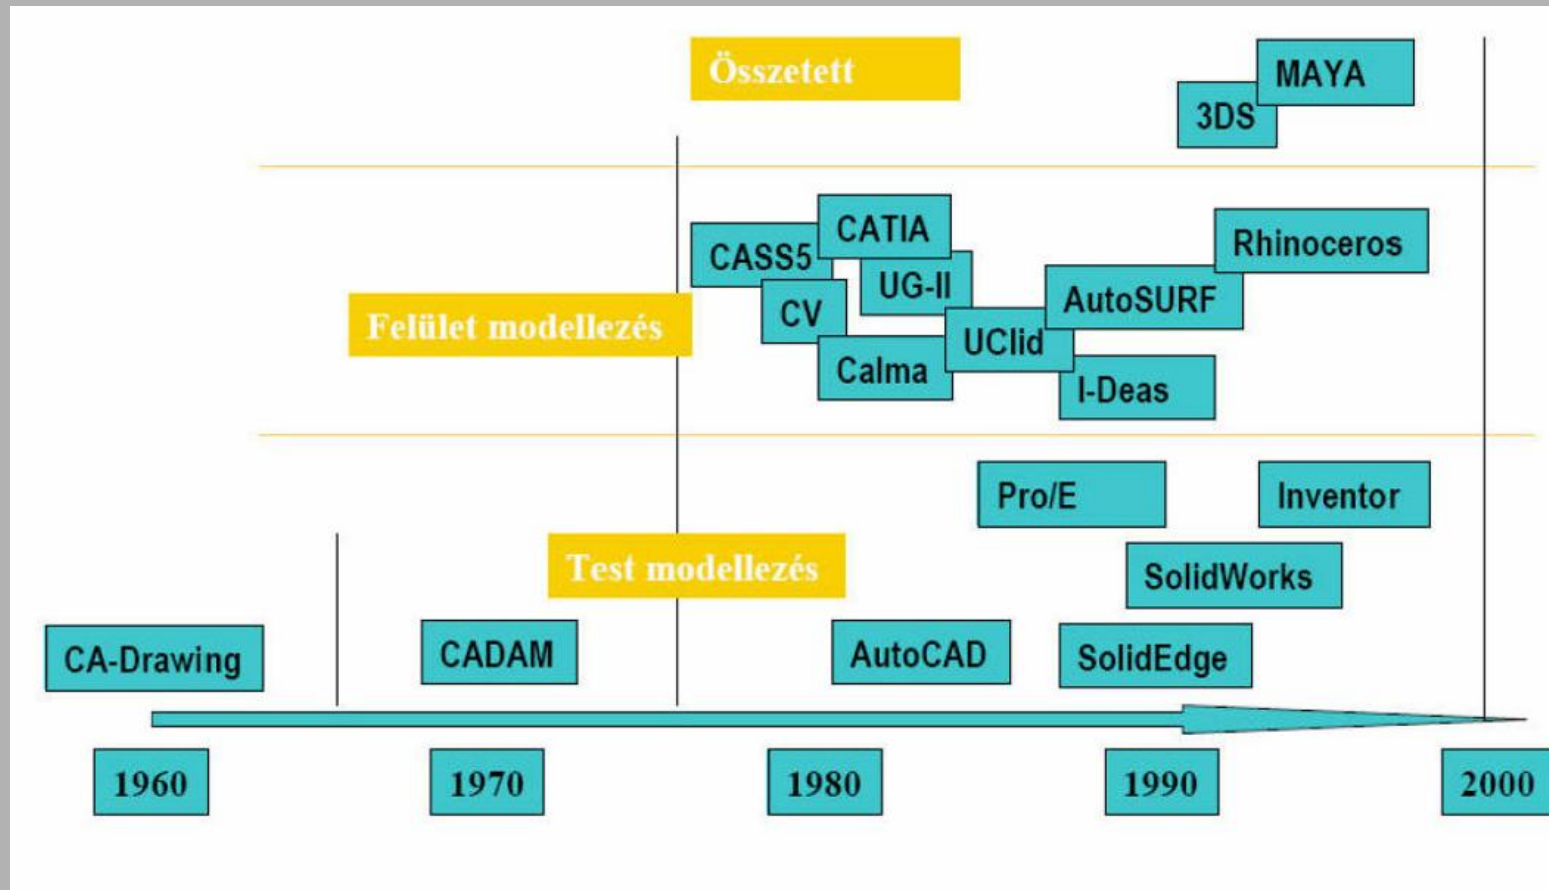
Összetett

MAYA

3DS

CATIA

CASS5

UG-II

Rhinoceros

CV

AutoSURF

Felület modellezés

UClid

Calma

I-Deas

Pro/E

Inventor

SolidWorks

Test modellezés

CA-Drawing

CADAM

AutoCAD

SolidEdge

1960

1970

1980

1990

2000